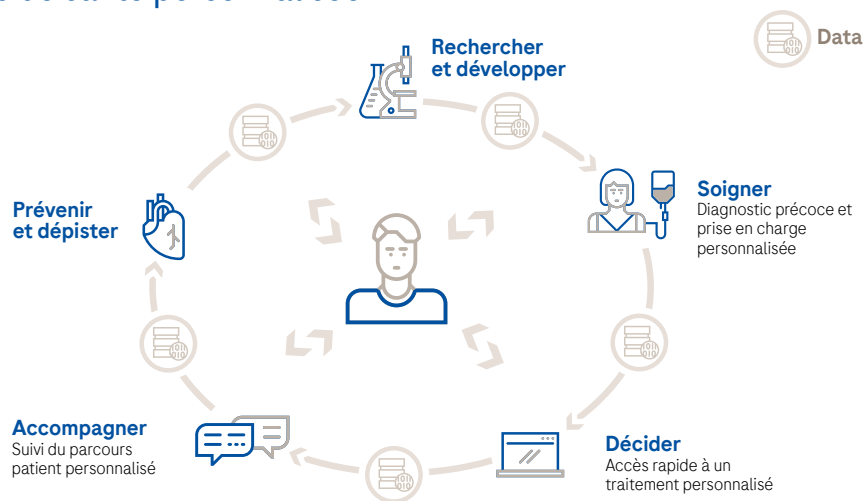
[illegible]

Data

Rechercher et développer

Soigner
Diagnostic précoce et prise en charge personnalisée

Décider
Accès rapide à un traitement personnalisé

Accompagner
Suivi du parcours patient personnalisé

Prévenir et dépister